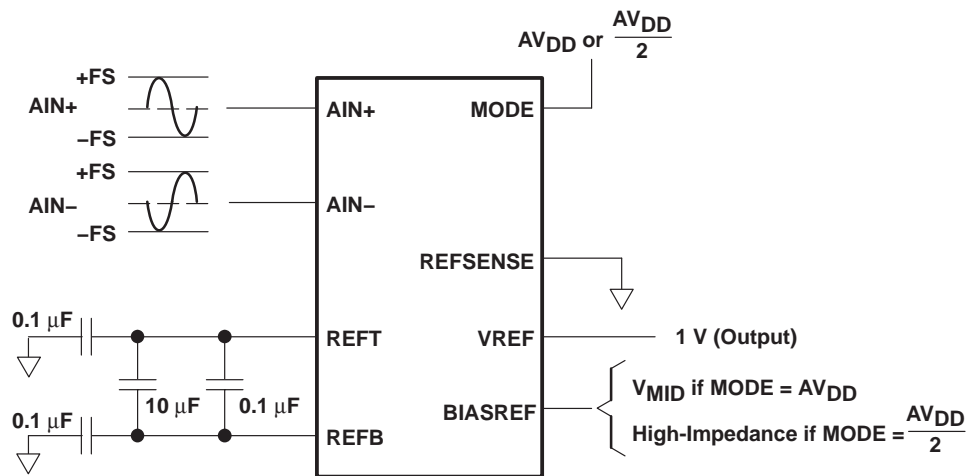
$AV_{DD}$ or $\frac{AV_{DD}}{2}$

+FS
AIN+
–FS
+FS
AIN–
–FS

AIN+
MODE
AIN–
REFSENSE
REFT
VREF
BIASREF
REFB

0.1 $\mu$F
10 $\mu$F
0.1 $\mu$F
0.1 $\mu$F

1 V (Output)

$V_{MID}$ if MODE = $AV_{DD}$
High-Impedance if MODE = $\frac{AV_{DD}}{2}$